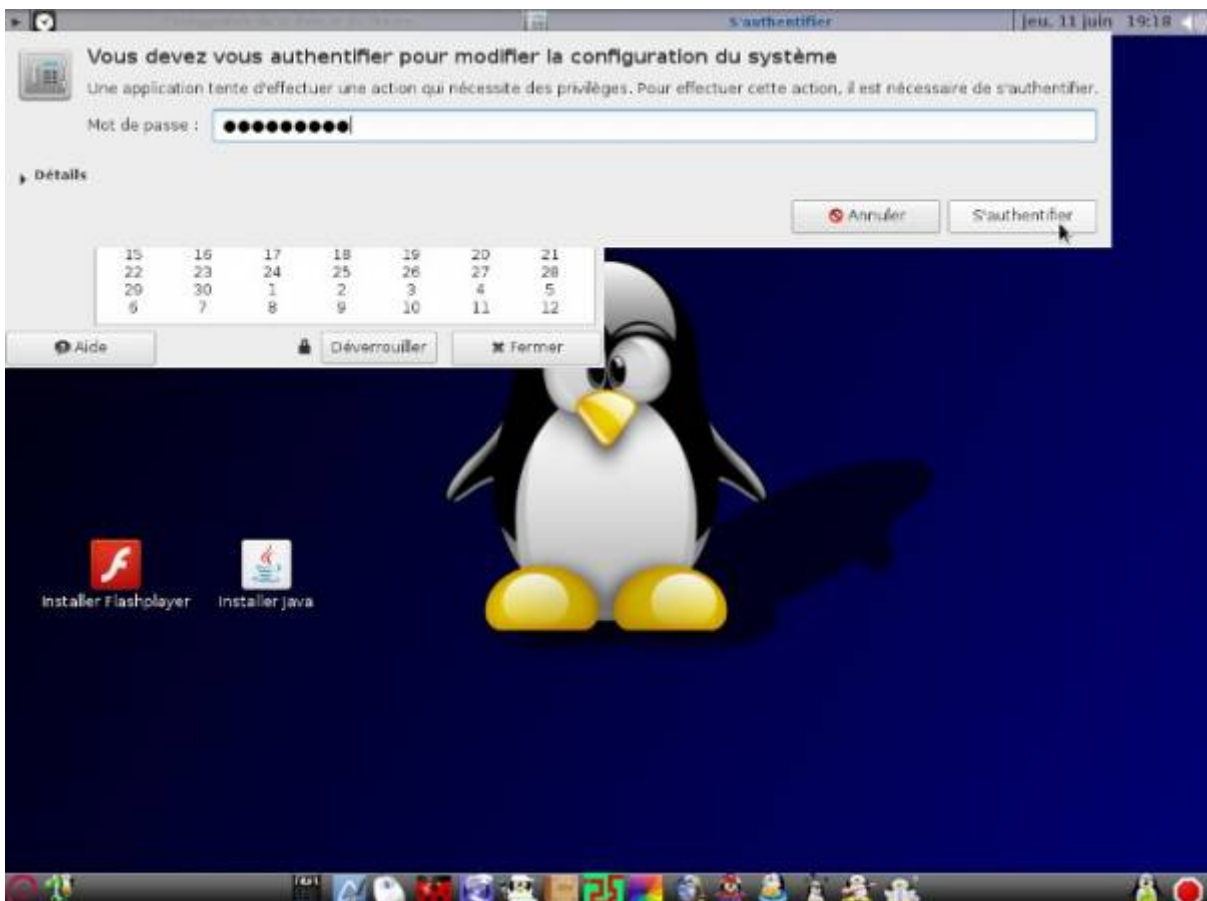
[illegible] S'authentifier jeu. 11 juin 19:18

Vous devez vous authentifier pour modifier la configuration du système

Une application tente d'effectuer une action qui nécessite des privilèges. Pour effectuer cette action, il est nécessaire de s'authentifier.

Mot de passe : ●●●●●●●●●●

Détails

Annuler S'authentifier

| 15 | 16 | 17 | 18 | 19 | 20 | 21 |
|---|---|---|---|---|---|---|
| 22 | 23 | 24 | 25 | 26 | 27 | 28 |
| 29 | 30 | 1 | 2 | 3 | 4 | 5 |
| 6 | 7 | 8 | 9 | 10 | 11 | 12 |

Aide Déverrouiller Fermer

Installer Flashplayer Installer Java